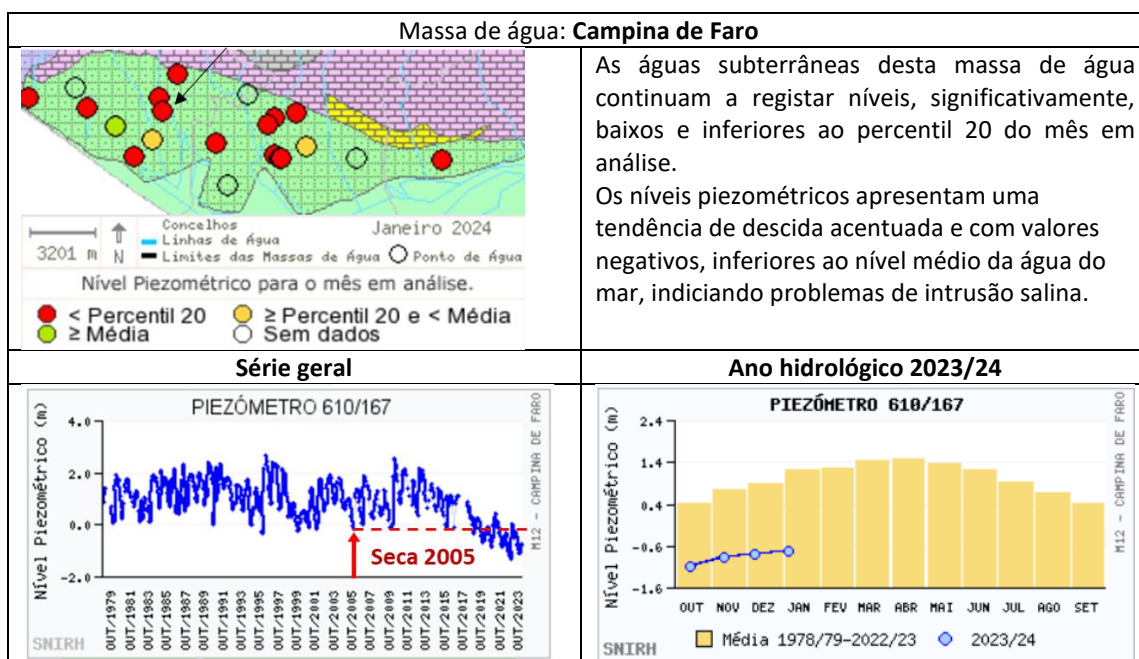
Massa de água: **Campina de Faro**

3201 m
N
Concelhos
Linhas de Água
Limites das Massas de Água
Ponto de Água
Janeiro 2024
Nível Piezométrico para o mês em análise.
< Percentil 20
≥ Percentil 20 e < Média
≥ Média
Sem dados

As águas subterrâneas desta massa de água continuam a registar níveis, significativamente, baixos e inferiores ao percentil 20 do mês em análise.
Os níveis piezométricos apresentam uma tendência de descida acentuada e com valores negativos, inferiores ao nível médio da água do mar, indicando problemas de intrusão salina.

**Série geral**

PIEZÓMETRO 610/167
Nível Piezométrico (m)
4.0
2.0
0.0
-2.0
Seca 2005
OUT/1979 OUT/1981 OUT/1983 OUT/1985 OUT/1987 OUT/1989 OUT/1991 OUT/1993 OUT/1995 OUT/1997 OUT/1999 OUT/2001 OUT/2003 OUT/2005 OUT/2007 OUT/2009 OUT/2011 OUT/2013 OUT/2015 OUT/2017 OUT/2019 OUT/2021 OUT/2023
M12 - CAMPINA DE FARO
SNIRH

**Ano hidrológico 2023/24**

PIEZÓMETRO 610/167
Nível Piezométrico (m)
2.4
1.4
0.4
-0.6
-1.6
OUT NOV DEZ JAN FEV MAR ABR MAI JUN JUL AGO SET
M12 - CAMPINA DE FARO
Média 1978/79-2022/23
2023/24
SNIRH